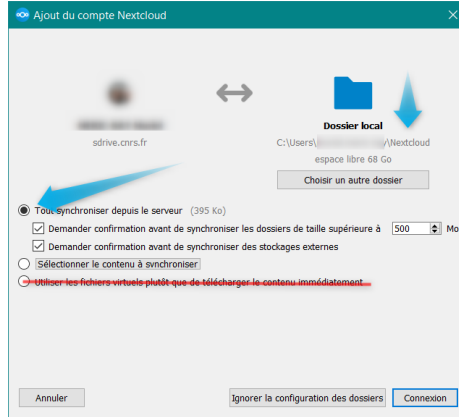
Ajout du compte Nextcloud

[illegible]

sdrive.cnrs.fr

Dossier local

C:\Users\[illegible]\Nextcloud

espace libre 68 Go

Choisir un autre dossier

Tout synchroniser depuis le serveur (395 Ko)

Demander confirmation avant de synchroniser les dossiers de taille supérieure à 500 Mo

Demander confirmation avant de synchroniser des stockages externes

Sélectionner le contenu à synchroniser

Utiliser les fichiers virtuels plutôt que de télécharger le contenu immédiatement

Annuler

Ignorer la configuration des dossiers

Connexion